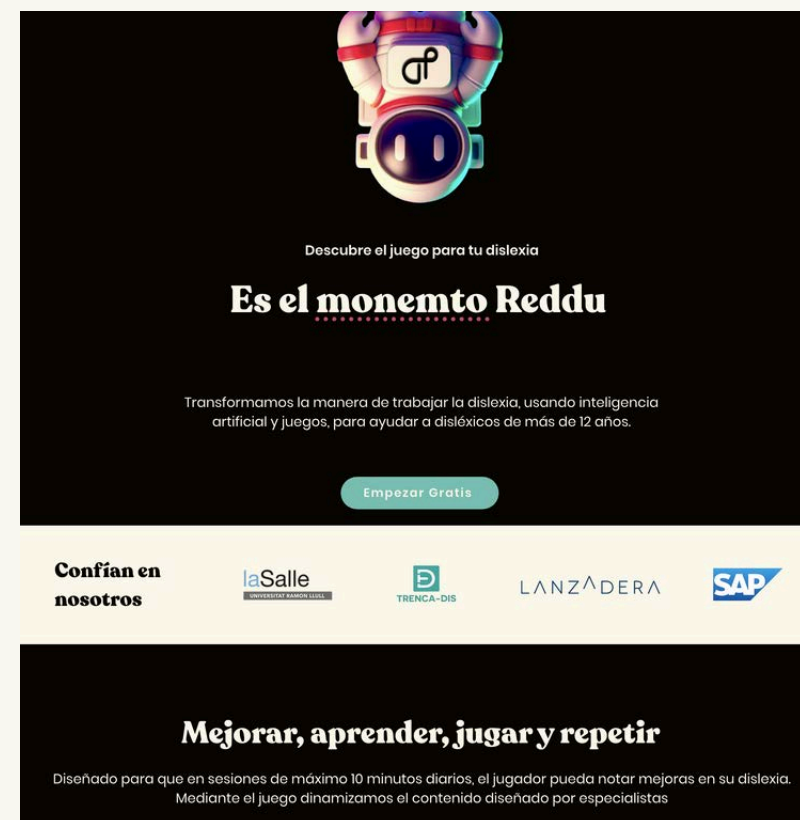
Descubre el juego para tu dislexia

Es el monemto Reddu

Transformamos la manera de trabajar la dislexia, usando inteligencia artificial y juegos, para ayudar a disléxicos de más de 12 años.

Empezar Gratis

Confían en nosotros

laSalle UNIVERSITAT RAMON LLULL

TRENCA-DIS

LANZADERA

SAP

Mejorar, aprender, jugar y repetir

Diseñado para que en sesiones de máximo 10 minutos diarios, el jugador pueda notar mejoras en su dislexia. Mediante el juego dinamizamos el contenido diseñado por especialistas